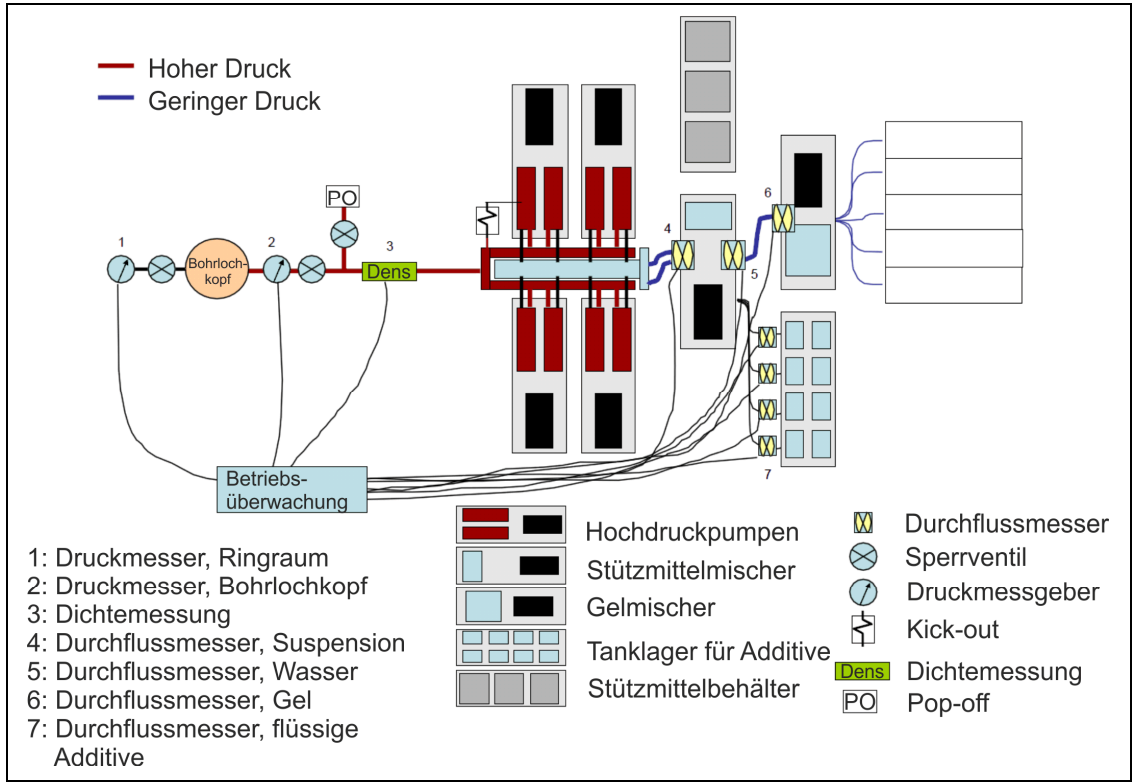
Hoher Druck
Geringer Druck

PO
1
Bohrlochkopf
2
3
Dens
4
5
6
7

Betriebsüberwachung

1: Druckmesser, Ringraum
2: Druckmesser, Bohrlochkopf
3: Dichtemessung
4: Durchflussmesser, Suspension
5: Durchflussmesser, Wasser
6: Durchflussmesser, Gel
7: Durchflussmesser, flüssige Additive

Hochdruckpumpen
Stützmittelmischer
Gelmischer
Tanklager für Additive
Stützmittelbehälter

Durchflussmesser
Sperrventil
Druckmessgeber
Kick-out
Dens Dichtemessung
PO Pop-off